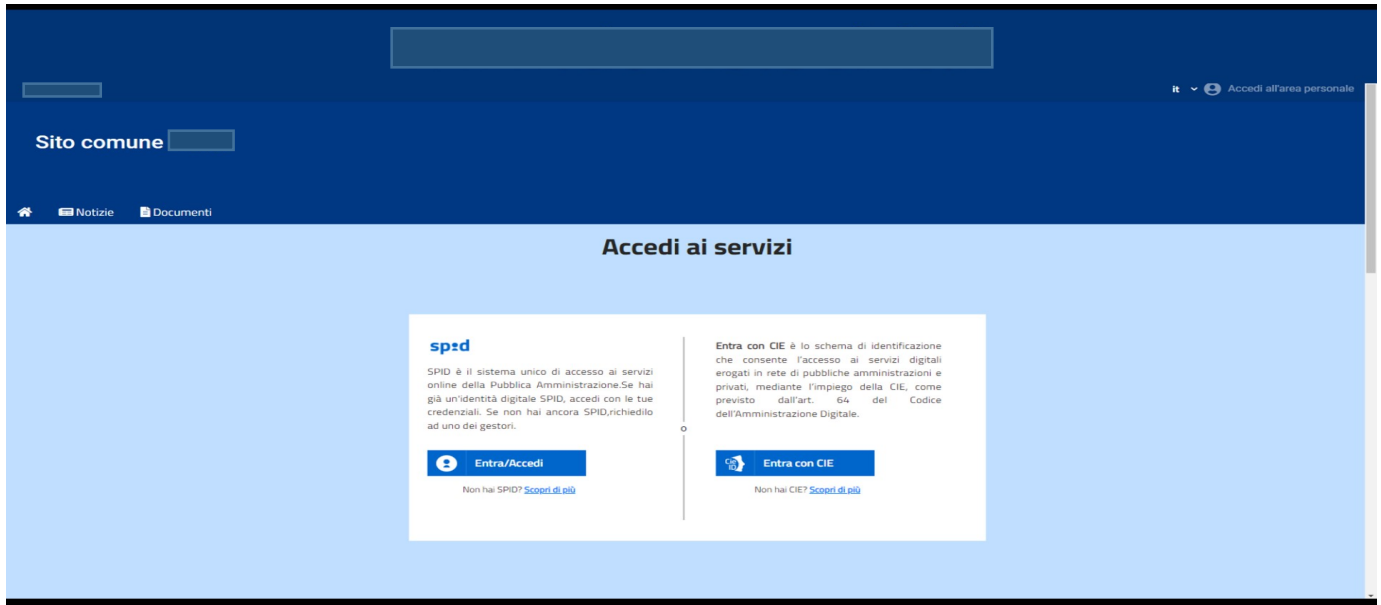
it Accedi all'area personale

Sito comune

Notizie Documenti

Accedi ai servizi

spid

SPID è il sistema unico di accesso ai servizi online della Pubblica Amministrazione.Se hai già un'identità digitale SPID, accedi con le tue credenziali. Se non hai ancora SPID,richiedilo ad uno dei gestori.

Entra/Accedi

Non hai SPID? Scopri di più

o

Entra con CIE è lo schema di identificazione che consente l'accesso ai servizi digitali erogati in rete di pubbliche amministrazioni e privati, mediante l'impiego della CIE, come previsto dall'art. 64 del Codice dell'Amministrazione Digitale.

Entra con CIE

Non hai CIE? Scopri di più